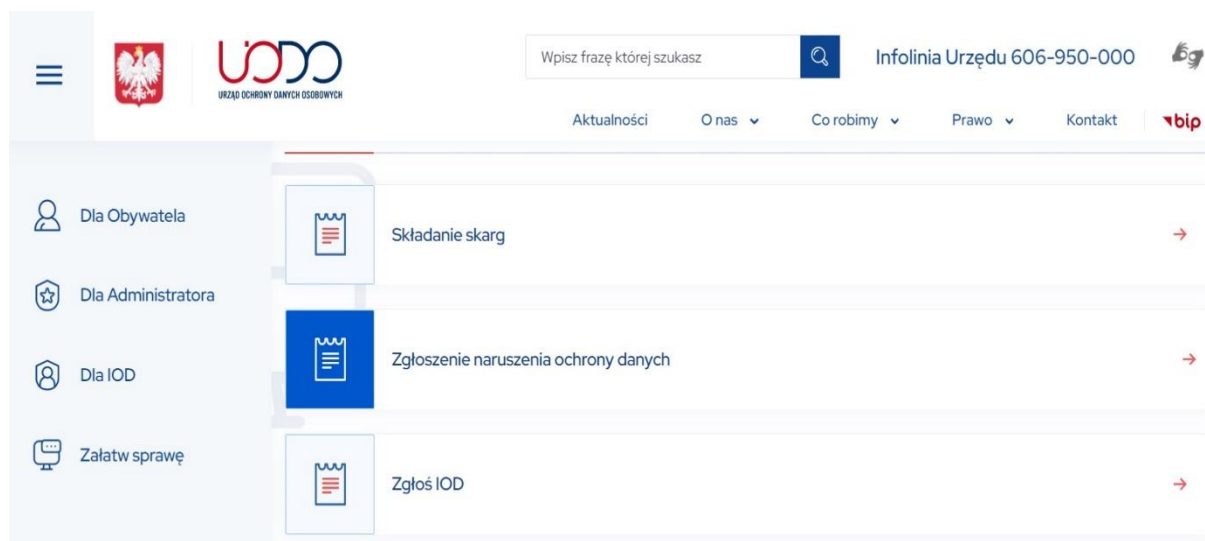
UODO
URZĄD OCHRONY DANYCH OSOBOWYCH

Wpisz frazę której szukasz

Infolinia Urzędu 606-950-000

Aktualności
O nas
Co robimy
Prawo
Kontakt
bip

Dla Obywatela
Dla Administratora
Dla IOD
Załatw sprawę

Składanie skarg
Zgłoszenie naruszenia ochrony danych
Zgłoś IOD